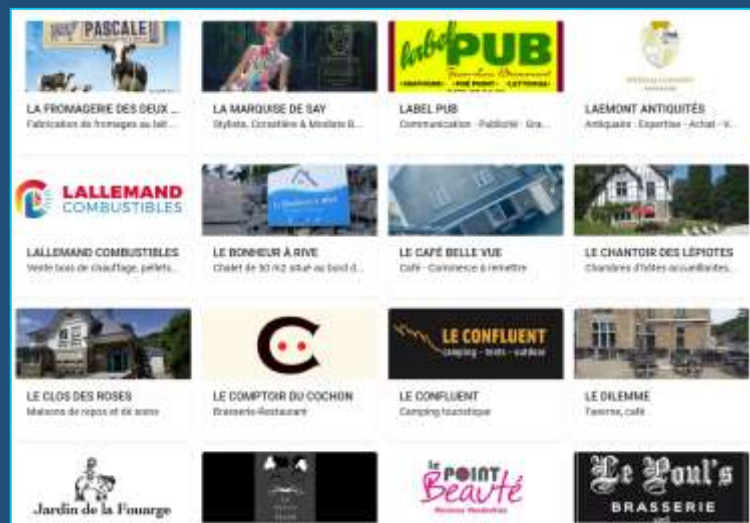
PASCALE

LA FROMAGERIE DES DEUX ...
Fabrication de fromages au lait ...

LA MARQUISE DE SAY
Styliste, Conseillère & Modiste B...

label PUB
LABEL PUB
Communication - Publicité - Gra...

LAEMONT ANTIQUITÉS
Antiquaire - Expertise - Achat - V...

LALLEMAND COMBUSTIBLES

LALLEMAND COMBUSTIBLES
Vente bois de chauffage, pellets...

Le Bonheur à Rive
LE BONHEUR À RIVE
Chalet de 90 m2 situé au bord d...

LE CAFÉ BELLE VUE
Café - Commerce à remettre

LE CHANTOIR DES LÉPIOTES
Chambres d'hôtes accueillantes...

LE CLOS DES ROSES
Maisons de repos et de soins

LE COMPTOIR DU COCHON
Brasserie-Restaurant

LE CONFLUENT
camping - tents - outdoor
LE CONFLUENT
Camping touristique

LE DILEMME
Taverne, café

Jardin de la Fouarge

le POINT Beauté

Le Poul's
BRASSERIE